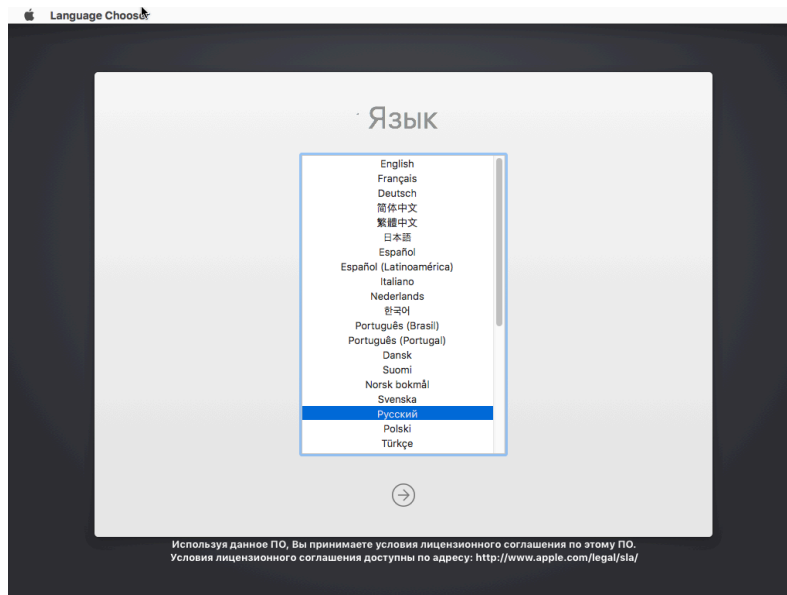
Language Chooser

Язык

English
Français
Deutsch
简体中文
繁體中文
日本語
Español
Español (Latinoamérica)
Italiano
Nederlands
한국어
Português (Brasil)
Português (Portugal)
Dansk
Suomi
Norsk bokmål
Svenska
Русский
Polski
Türkçe

Используя данное ПО, Вы принимаете условия лицензионного соглашения по этому ПО.
Условия лицензионного соглашения доступны по адресу: http://www.apple.com/legal/sla/